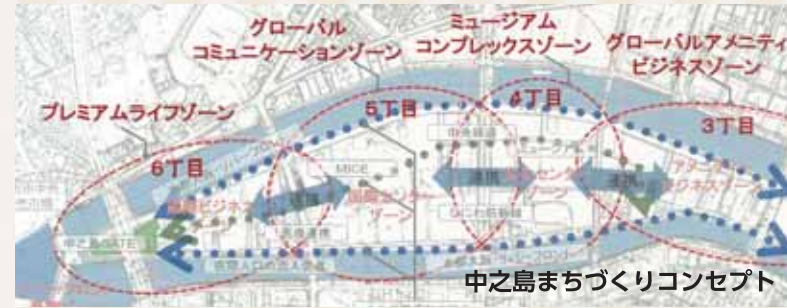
グローバル
コミュニケーションゾーン

ミュージアム
コンプレックスゾーン

グローバルアメニティ
ビジネスゾーン

プレミアムライフゾーン

5丁目

4丁目

3丁目

6丁目

MICE

連携

連携

連携

中之島まちづくりコンセプト